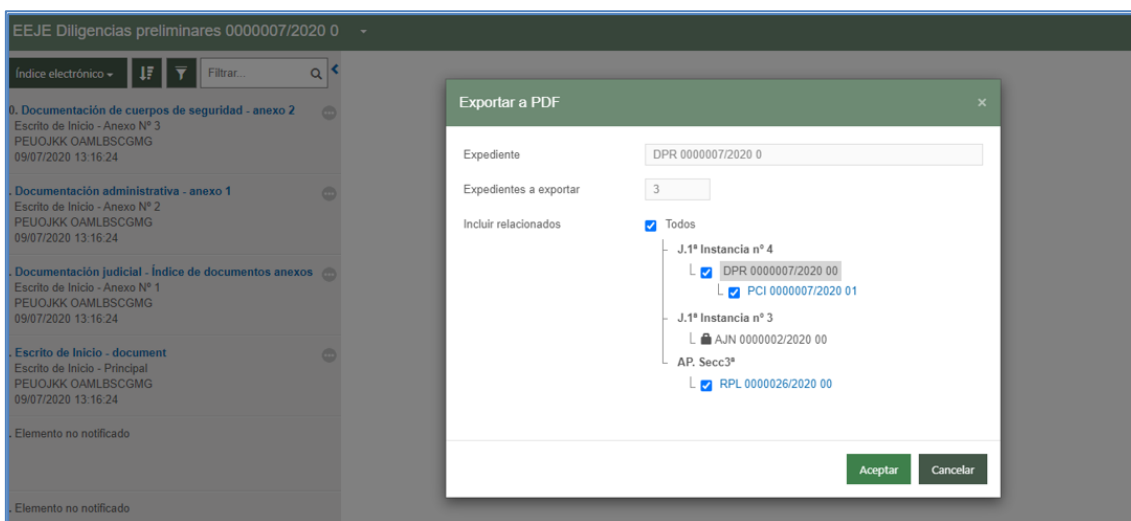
EEJE Diligencias preliminares 0000007/2020 0

Índice electrónico

Filtrar...

0. Documentación de cuerpos de seguridad - anexo 2
Escrito de Inicio - Anexo Nº 3
PEUOJKK OAMLBSCGMG
09/07/2020 13:16:24

. Documentación administrativa - anexo 1
Escrito de Inicio - Anexo Nº 2
PEUOJKK OAMLBSCGMG
09/07/2020 13:16:24

. Documentación judicial - Índice de documentos anexos
Escrito de Inicio - Anexo Nº 1
PEUOJKK OAMLBSCGMG
09/07/2020 13:16:24

. Escrito de Inicio - document
Escrito de Inicio - Principal
PEUOJKK OAMLBSCGMG
09/07/2020 13:16:24

. Elemento no notificado

. Elemento no notificado

Exportar a PDF

×

Expediente DPR 0000007/2020 0

Expedientes a exportar 3

Incluir relacionados

Todos

J.1ª Instancia nº 4

DPR 0000007/2020 00

PCI 0000007/2020 01

J.1ª Instancia nº 3

AJN 0000002/2020 00

AP. Secc3ª

RPL 0000026/2020 00

Aceptar

Cancelar